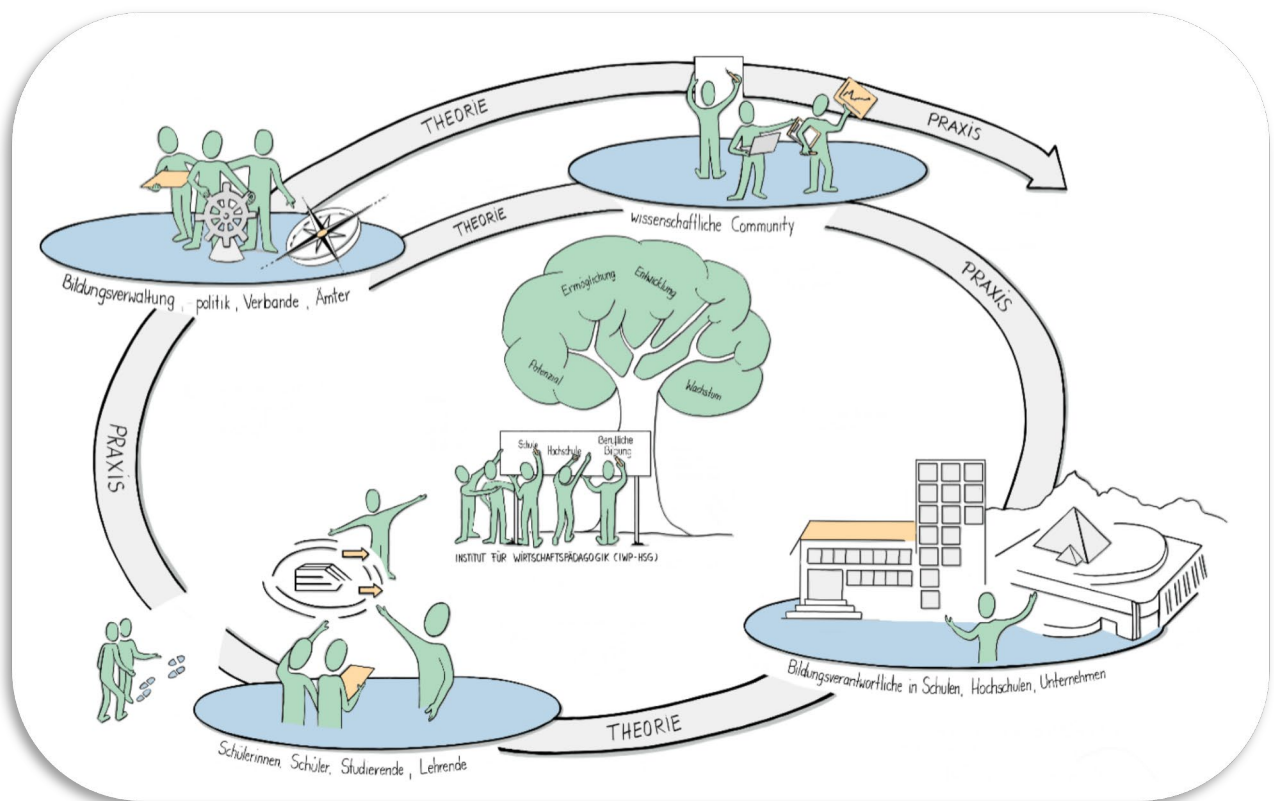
THEORIE

PRAXIS

THEORIE

Wissenschaftliche Community

Bildungsverwaltung, -politik, Verbande, Ämter

PRAXIS

Ermöglichung

Entwicklung

Potenzial

Wachstum

PRAXIS

Schule

Hochschule

Berufliche Bildung

INSTITUT FÜR WIRTSCHAFTSPÄDAGOGIK (IWP-HSG)

Bildungsverantwortliche in Schulen, Hochschulen, Unternehmen

THEORIE

Schülerinnen, Schüler, Studierende, Lehrende